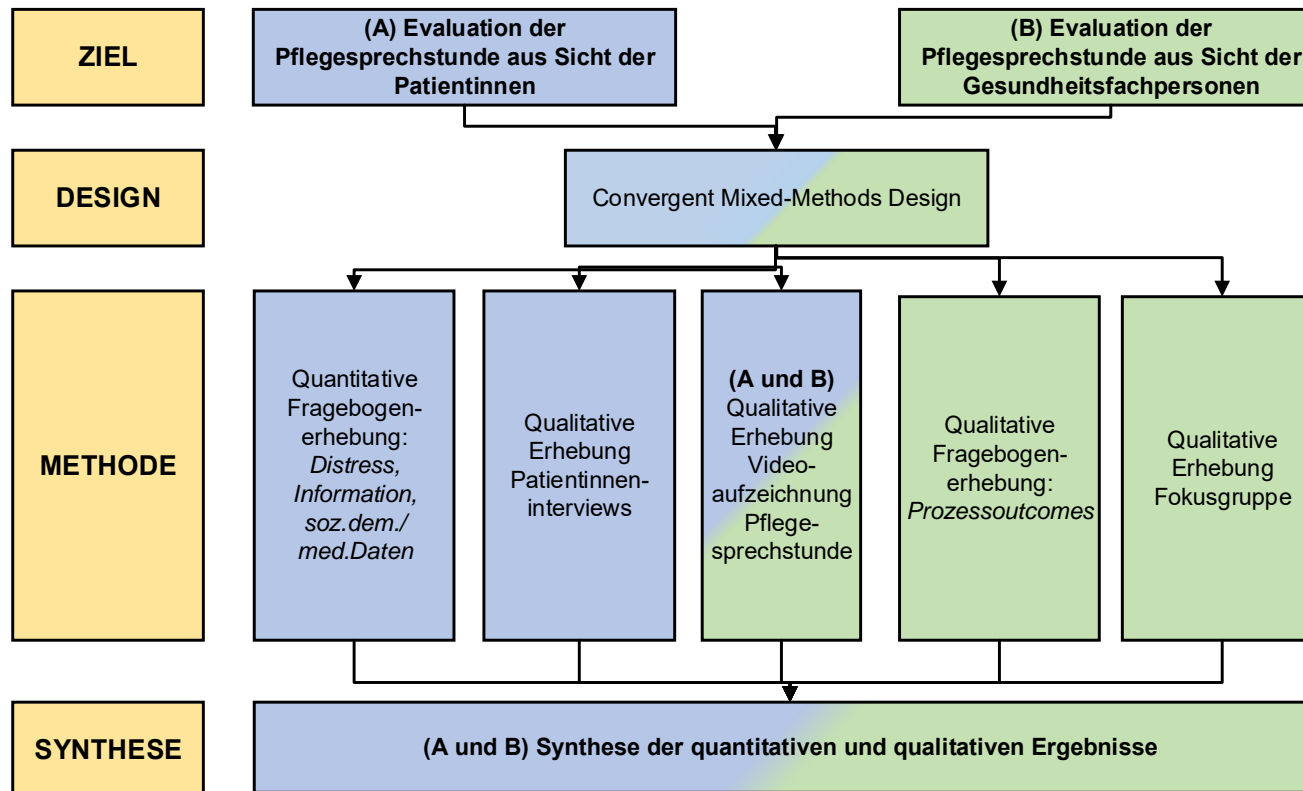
ZIEL

(A) Evaluation der Pflegesprechstunde aus Sicht der Patientinnen

(B) Evaluation der Pflegesprechstunde aus Sicht der Gesundheitsfachpersonen

DESIGN

Convergent Mixed-Methods Design

METHODE

Quantitative Fragebogenerhebung: *Distress, Information, soz.dem./ med.Daten*

Qualitative Erhebung Patientinneninterviews

**(A und B)** Qualitative Erhebung Videoaufzeichnung Pflegesprechstunde

Qualitative Fragebogenerhebung: *Prozessoutcomes*

Qualitative Erhebung Fokusgruppe

SYNTHESE

(A und B) Synthese der quantitativen und qualitativen Ergebnisse